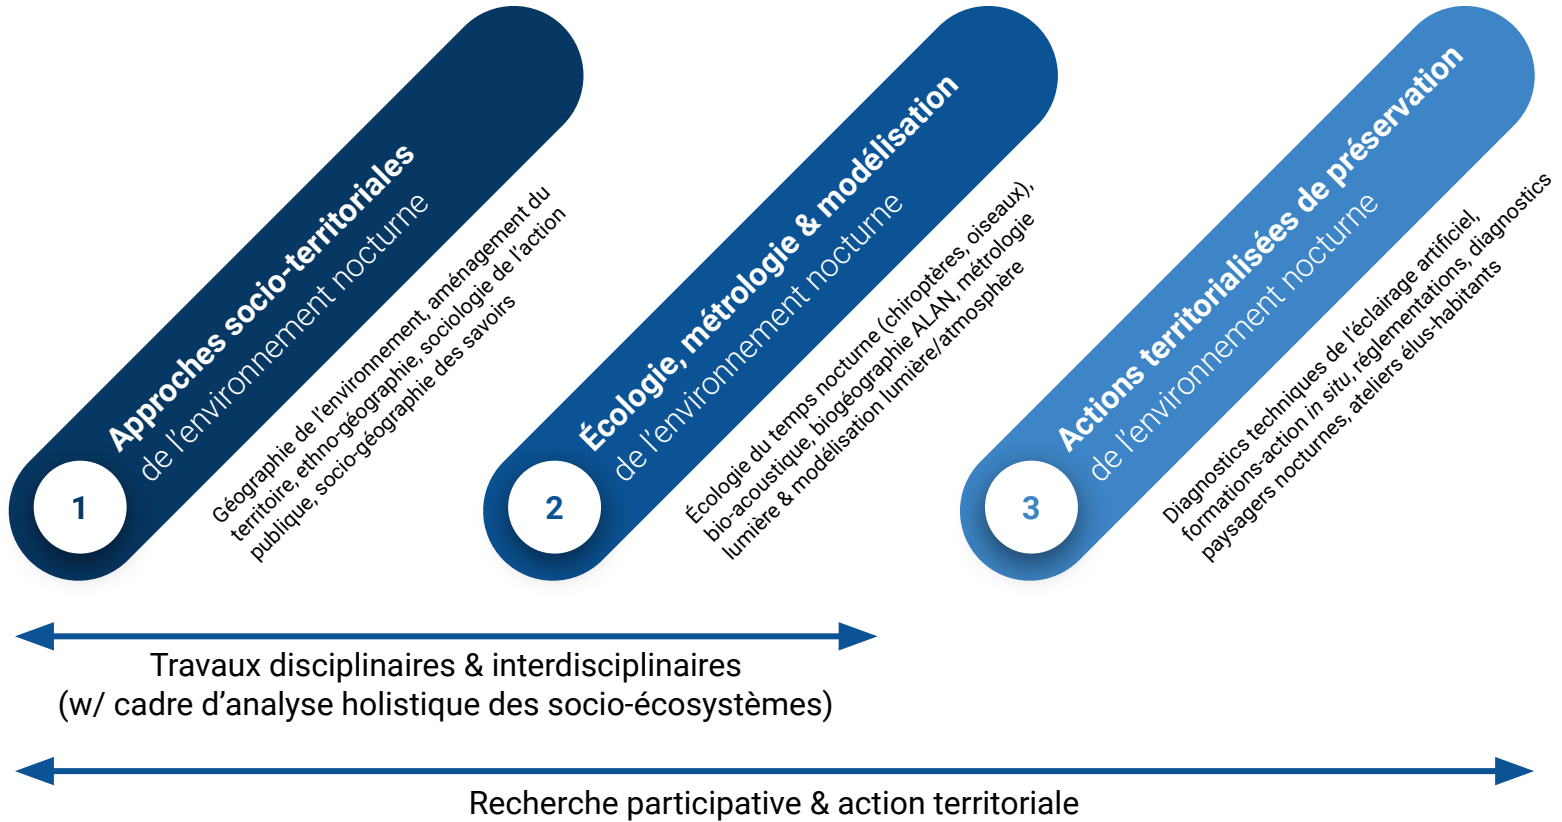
Approches socio-territoriales
de l'environnement nocturne

1

Géographie de l'environnement, aménagement du territoire, ethno-géographie, sociologie de l'action publique, socio-géographie des savoirs

Écologie, métrologie & modélisation
de l'environnement nocturne

2

Écologie du temps nocturne (chiroptères, oiseaux), bio-acoustique, biogéographie ALAN, métrologie lumière & modélisation lumière/atmosphère

Actions territorialisées de préservation
de l'environnement nocturne

3

Diagnostics techniques de l'éclairage artificiel, formations-action in situ, réglementations, diagnostics paysagers nocturnes, ateliers élus-habitants

Travaux disciplinaires & interdisciplinaires
(w/ cadre d'analyse holistique des socio-écosystèmes)

Recherche participative & action territoriale